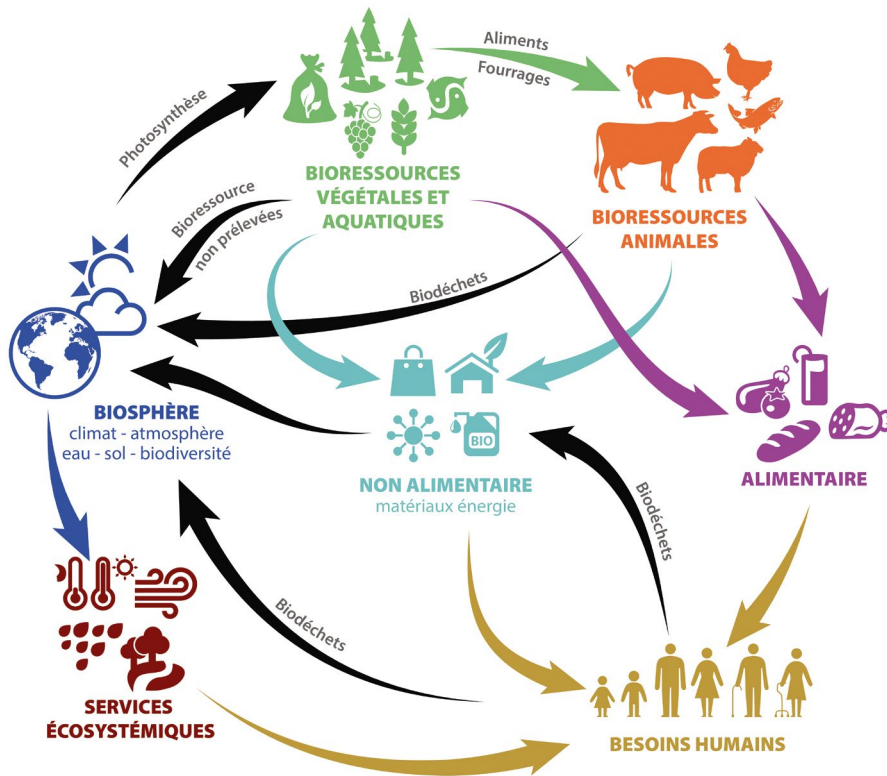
Aliments
Fourrages

Photosynthèse

BIORESSOURCES VÉGÉTALES ET AQUATIQUES

BIORESSOURCES ANIMALES

Bioressource non prélevées

Biodéchets

BIOSPHÈRE
climat - atmosphère
eau - sol - biodiversité

BIO

NON ALIMENTAIRE
matériaux énergie

ALIMENTAIRE

Biodéchets

Biodéchets

SERVICES ÉCOSYSTÉMIQUES

BESOINS HUMAINS